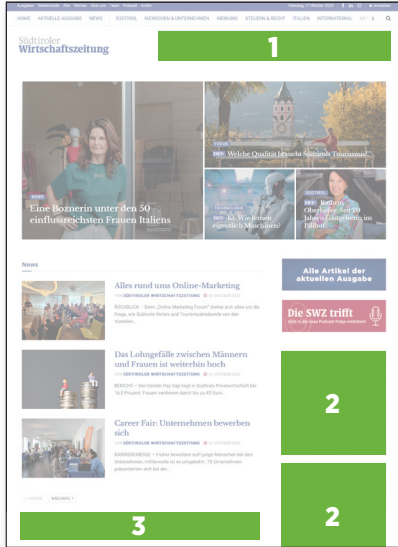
Ausgaben Newsletter Abo Werben Wir über Team Podcast Video
Dienstag, 11. Oktober 2022
Anmelden

HOME AKTUELLE AUSGABE NEWS SÜDTIROL MENSCHEN & UNTERNEHMEN MEINUNG STEUERN & RECHT ITALIEN INTERNATIONAL

Südtiroler Wirtschaftszeitung

1

NEWS
Eine Boznerin unter den 50 einflussreichsten Frauen Italiens

FOKUS
SWZ+ Welche Qualität braucht Südtirols Tourismus?

TECHNOLOGIE
SWZ+ KI: Wie lernen eigentlich Maschinen?

SÜDTIROL
SWZ+ Kathrin Oberhofer: Seit 20 Jahren Gastgeberin am Pillhof

News

Alles rund ums Online-Marketing
VON SÜDTIROLER WIRTSCHAFTSZEITUNG 10. OKTOBER 2022
RÜCKBLICK – Beim „Online Marketing Forum" drehte sich alles um die Frage, wie Südtirols Hotels und Tourismustreibende von den Vorteilen...

Das Lohngefälle zwischen Männern und Frauen ist weiterhin hoch
VON SÜDTIROLER WIRTSCHAFTSZEITUNG 10. OKTOBER 2022
BERICHT – Der Gender Pay Gap liegt in Südtirols Privatwirtschaft bei 16,8 Prozent. Frauen verdienen damit bis zu 45 Euro...

Career Fair: Unternehmen bewerben sich
VON SÜDTIROLER WIRTSCHAFTSZEITUNG 10. OKTOBER 2022
KARRIEREMESSE – Früher bewarben sich junge Menschen bei den Unternehmen, mittlerweile ist es umgekehrt. 70 Unternehmen präsentierten sich bei der...

< VORIGE NÄCHSTE >

3

Alle Artikel der aktuellen Ausgabe

Die SWZ trifft
JEDE 14 Tage eine neue Podcast-Folge entdecken!

2

2